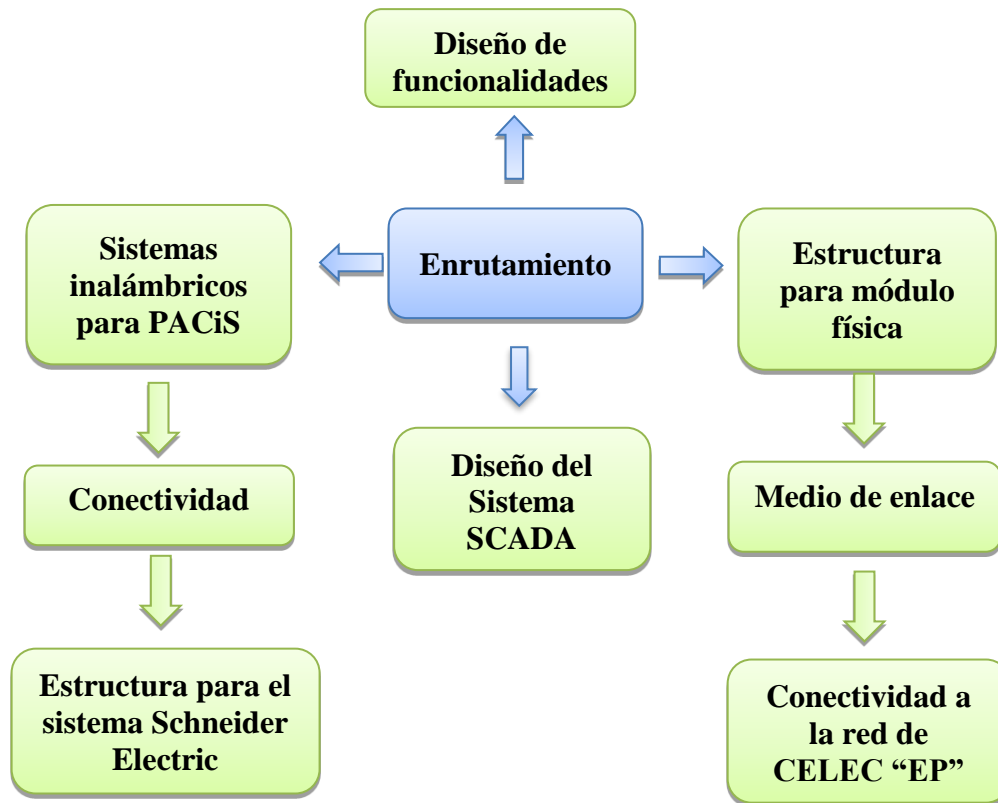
Diseño de funcionalidades

Sistemas inalámbricos para PACiS

Enrutamiento

Estructura para módulo física

Conectividad

Diseño del Sistema SCADA

Medio de enlace

Estructura para el sistema Schneider Electric

Conectividad a la red de CELEC “EP”